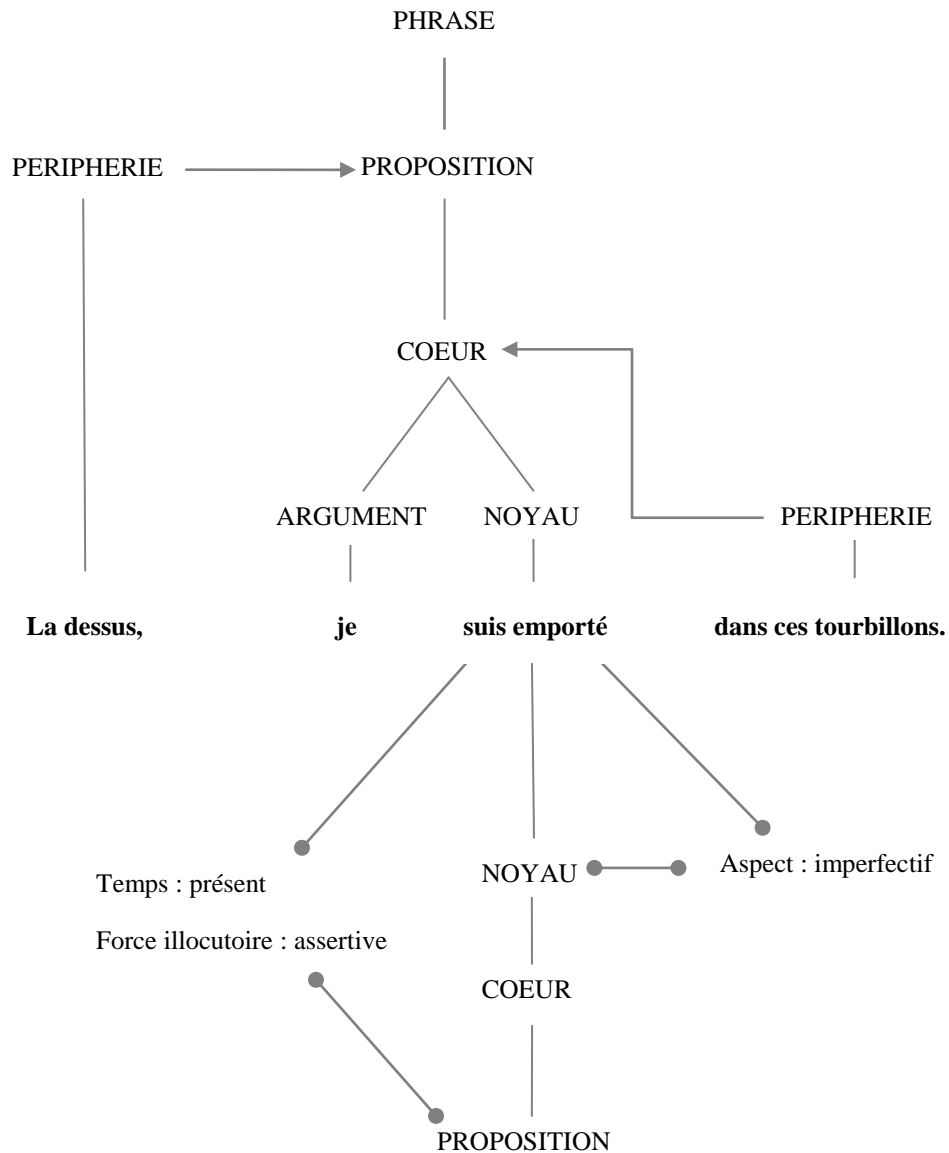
PHRASE

PERIPHERIE

PROPOSITION

COEUR

ARGUMENT

NOYAU

PERIPHERIE

**La dessus,** **je** **suis emporté** **dans ces tourbillons.**

Temps : présent

Force illocutoire : assertive

NOYAU

Aspect : imperfectif

COEUR

PROPOSITION